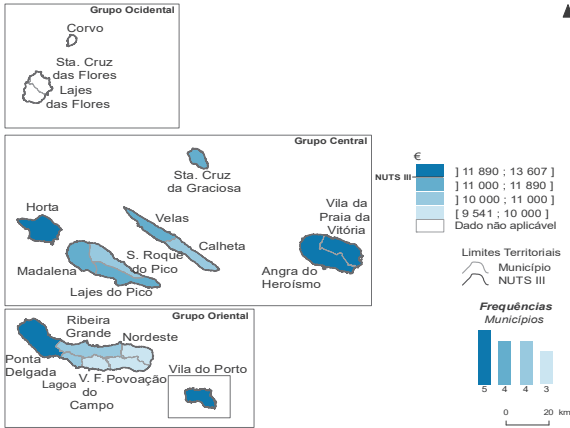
Grupo Ocidental

Corvo

Sta. Cruz das Flores

Lajes das Flores

Grupo Central

Sta. Cruz da Graciosa

Horta

Velas

Calheta

Vila da Praia da Vitória

Madalena

S. Roque do Pico

Lajes do Pico

Angra do Heroísmo

Grupo Oriental

Ribeira Grande

Nordeste

Ponta Delgada

Lagoa

V. F. do Campo

Povoação

Vila do Porto

€

NUTS III

] 11 890 ; 13 607 ]

] 11 000 ; 11 890 ]

] 10 000 ; 11 000 ]

[ 9 541 ; 10 000 ]

Dado não aplicável

Limites Territoriais

Município

NUTS III

Frequências

Municípios

5 4 4 3

0 20 km